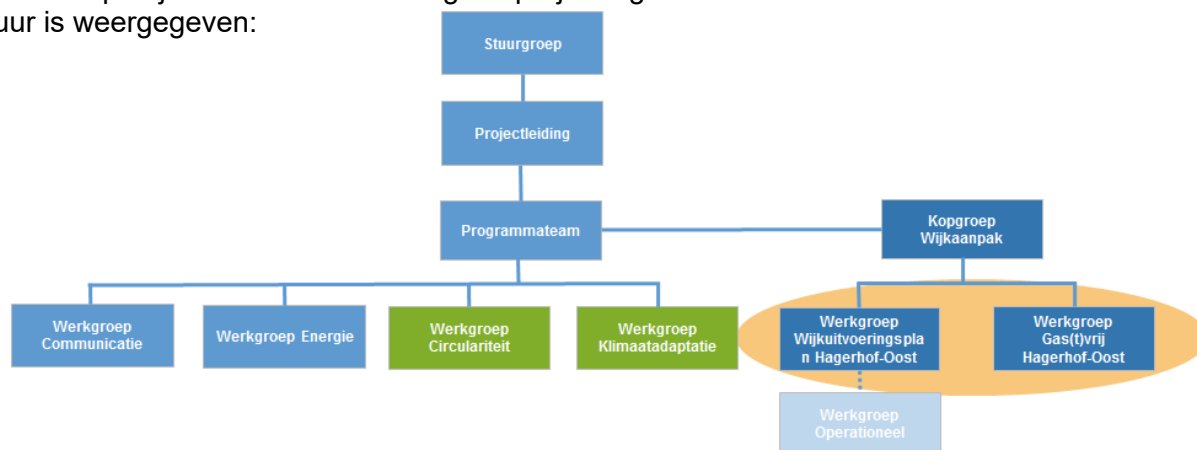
uur is weergegeven:

Stuurgroep

Projectleiding

Programmateam

Kopgroep Wijkaanpak

Werkgroep Communicatie

Werkgroep Energie

Werkgroep Circulariteit

Werkgroep Klimaatadaptatie

Werkgroep Wijkuitvoeringsplan Hagerhof-Oost

Werkgroep Gas(t)vrij Hagerhof-Oost

Werkgroep Operationeel